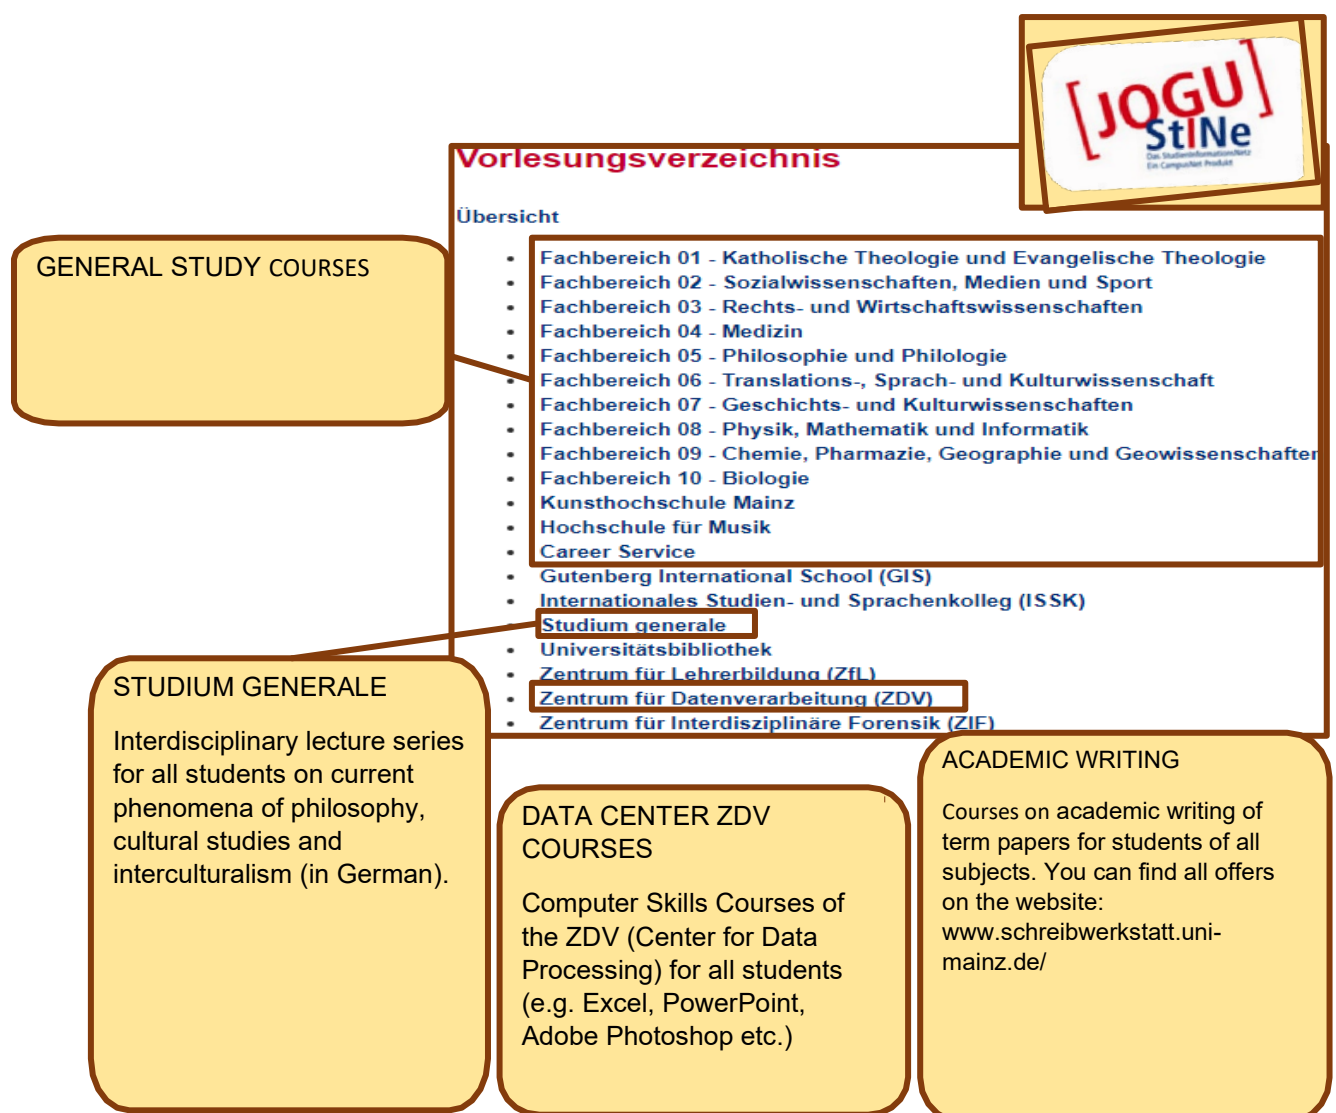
[JOGU] StINe
Das Studieninformationsnetz
Ein CampusNet Produkt

Vorlesungsverzeichnis

Übersicht

- Fachbereich 01 - Katholische Theologie und Evangelische Theologie
- Fachbereich 02 - Sozialwissenschaften, Medien und Sport
- Fachbereich 03 - Rechts- und Wirtschaftswissenschaften
- Fachbereich 04 - Medizin
- Fachbereich 05 - Philosophie und Philologie
- Fachbereich 06 - Translations-, Sprach- und Kulturwissenschaft
- Fachbereich 07 - Geschichts- und Kulturwissenschaften
- Fachbereich 08 - Physik, Mathematik und Informatik
- Fachbereich 09 - Chemie, Pharmazie, Geographie und Geowissenschaften
- Fachbereich 10 - Biologie
- Kunsthochschule Mainz
- Hochschule für Musik
- Career Service
- Gutenberg International School (GIS)
- Internationales Studien- und Sprachenkolleg (ISSK)
- Studium generale
- Universitätsbibliothek
- Zentrum für Lehrerbildung (ZfL)
- Zentrum für Datenverarbeitung (ZDV)
- Zentrum für Interdisziplinäre Forensik (ZIF)

GENERAL STUDY COURSES

STUDIUM GENERALE

Interdisciplinary lecture series for all students on current phenomena of philosophy, cultural studies and interculturalism (in German).

DATA CENTER ZDV COURSES

Computer Skills Courses of the ZDV (Center for Data Processing) for all students (e.g. Excel, PowerPoint, Adobe Photoshop etc.)

ACADEMIC WRITING

Courses on academic writing of term papers for students of all subjects. You can find all offers on the website: www.schreibwerkstatt.uni-mainz.de/